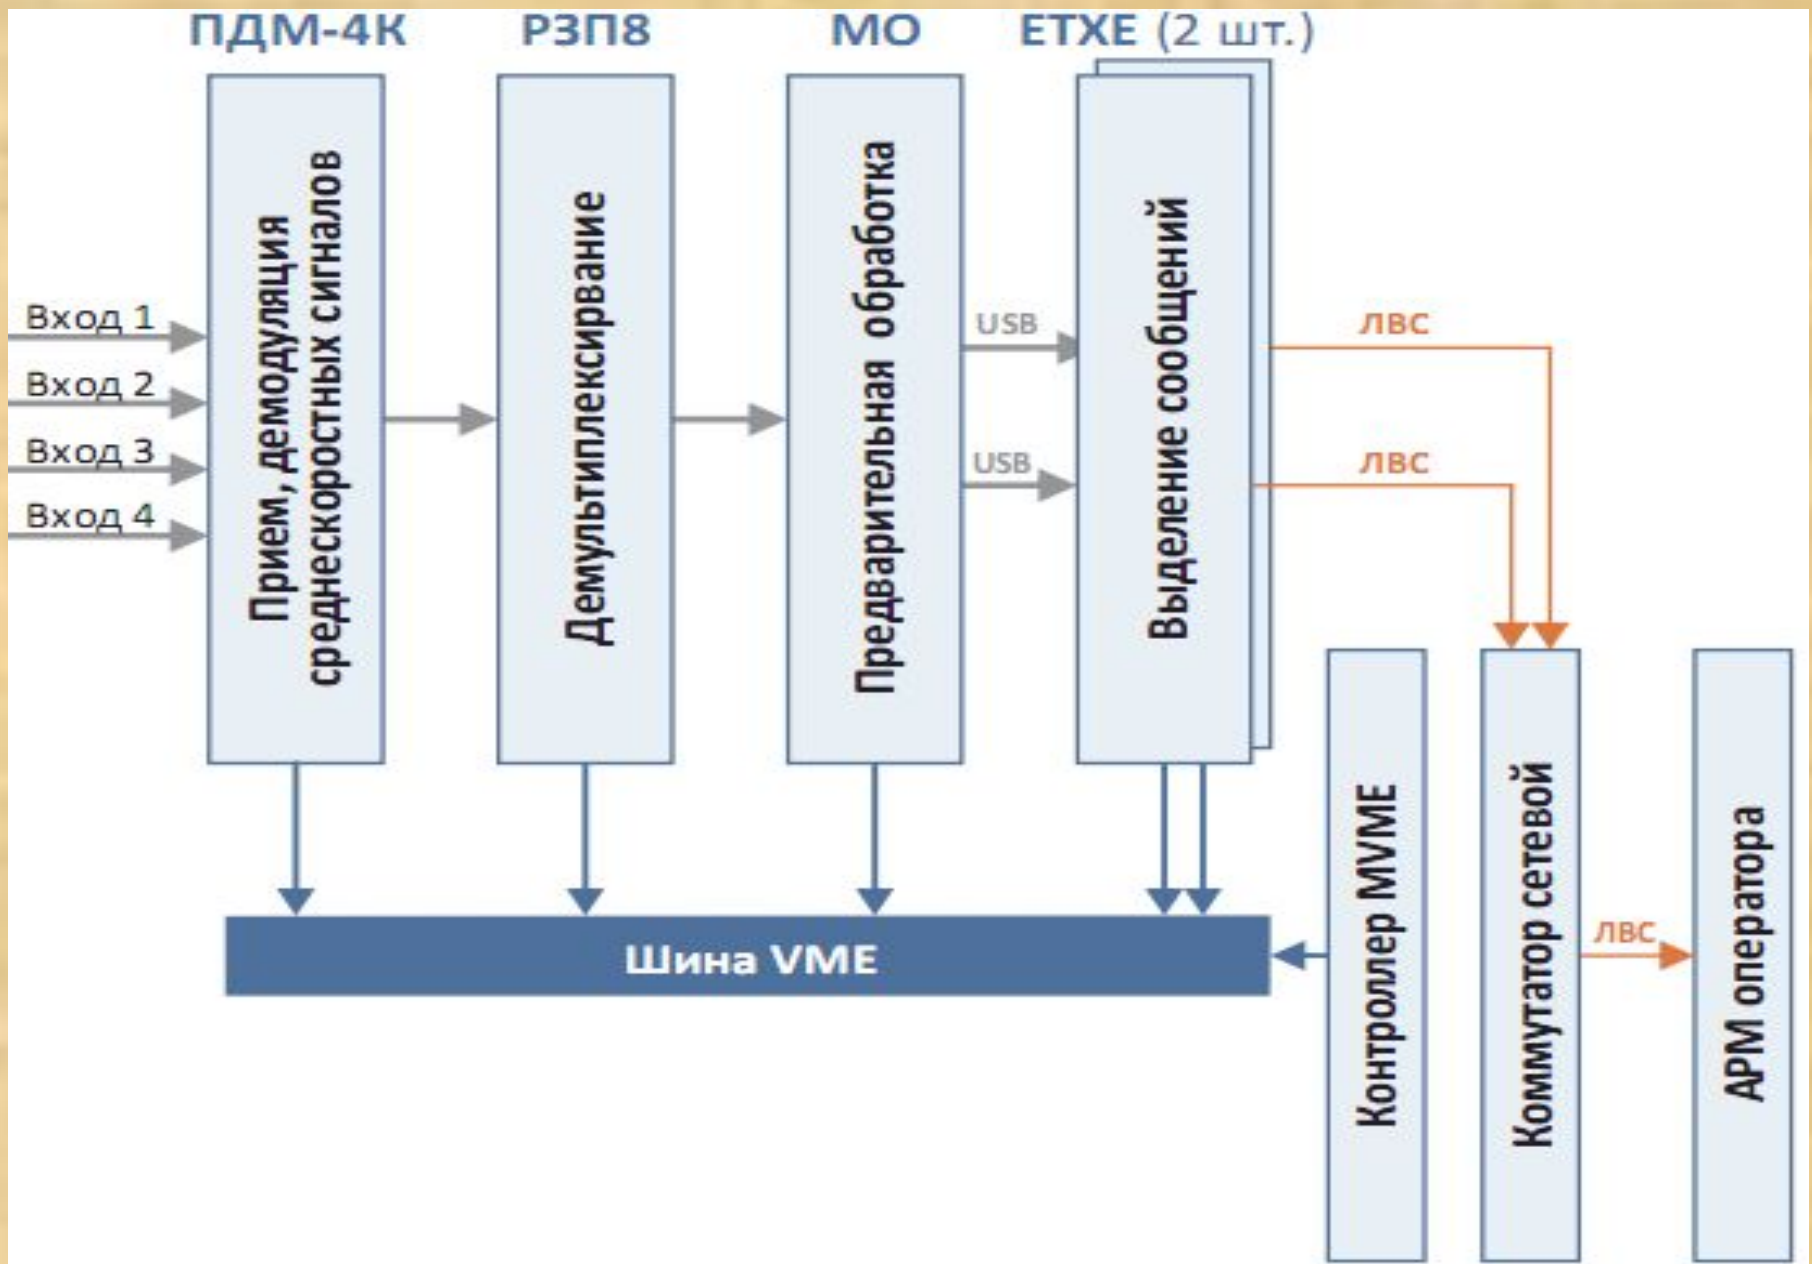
ПДМ-4К
РЗП8
МО
ЕТХЕ (2 шт.)

Вход 1
Вход 2
Вход 3
Вход 4

Прием, демодуляция среднескоростных сигналов

Демультиплексирвание

Предварительная обработка

USB
USB

Выделение сообщений

ЛВС
ЛВС

Шина VME

Контроллер MVME

Коммутатор сетевой

ЛВС

АРМ оператора